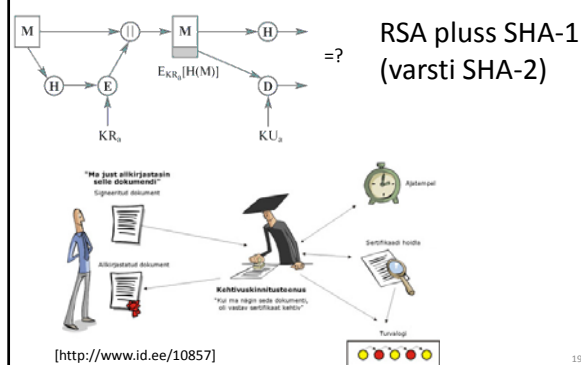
M

H

E

||

M

$E_{KR_a}[H(M)]$

H

D

$KR_a$

$KU_a$

=?

RSA pluss SHA-1 (varsti SHA-2)

"Ma just allkirjastasin selle dokumendi"

Signeeritud dokument

Allkirjastatud dokument

Kehtivuskinnitusteenus

"Kui ma nägin seda dokumenti, oli vastav sertifikaat kehtiv"

Ajatempel

Sertifikaadi hoidla

Turvalogi

[http://www.id.ee/10857]

19